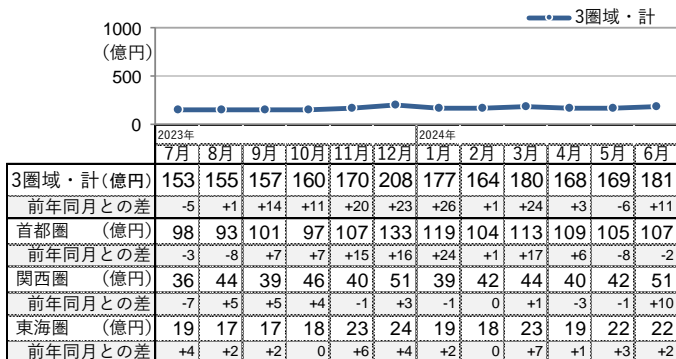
1000
(億円)
500
0

3圏域・計

2023年
2024年

| | 7月 | 8月 | 9月 | 10月 | 11月 | 12月 | 1月 | 2月 | 3月 | 4月 | 5月 | 6月 |
|---|---|---|---|---|---|---|---|---|---|---|---|---|
| 3圏域・計(億円) | 153 | 155 | 157 | 160 | 170 | 208 | 177 | 164 | 180 | 168 | 169 | 181 |
| 前年同月との差 | -5 | +1 | +14 | +11 | +20 | +23 | +26 | +1 | +24 | +3 | -6 | +11 |
| 首都圏 (億円) | 98 | 93 | 101 | 97 | 107 | 133 | 119 | 104 | 113 | 109 | 105 | 107 |
| 前年同月との差 | -3 | -8 | +7 | +7 | +15 | +16 | +24 | +1 | +17 | +6 | -8 | -2 |
| 関西圏 (億円) | 36 | 44 | 39 | 46 | 40 | 51 | 39 | 42 | 44 | 40 | 42 | 51 |
| 前年同月との差 | -7 | +5 | +5 | +4 | -1 | +3 | -1 | 0 | +1 | -3 | -1 | +10 |
| 東海圏 (億円) | 19 | 17 | 17 | 18 | 23 | 24 | 19 | 18 | 23 | 19 | 22 | 22 |
| 前年同月との差 | +4 | +2 | +2 | 0 | +6 | +4 | +2 | 0 | +7 | +1 | +3 | +2 |